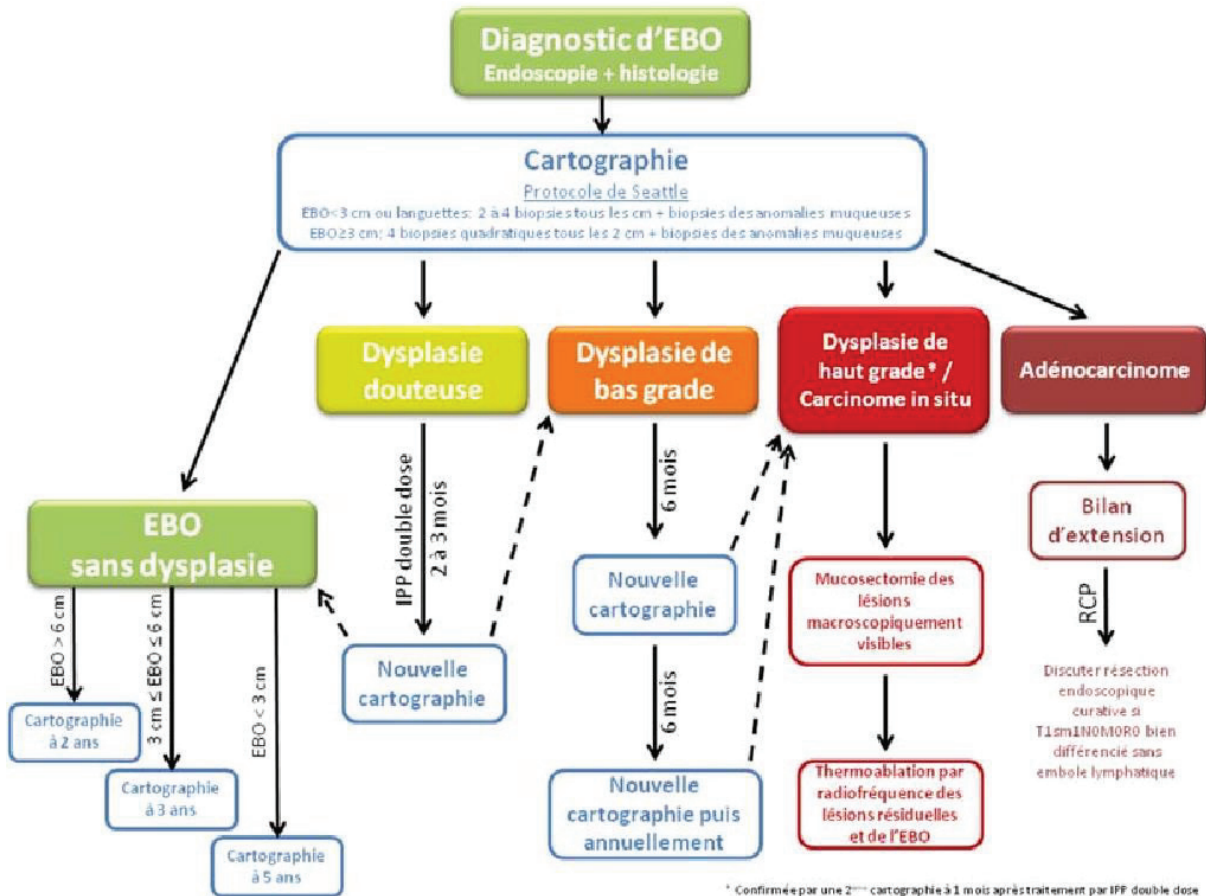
Diagnostic d'EBO
Endoscopie + histologie

Cartographie
Protocole de Seattle
EBO<3 cm ou languettes: 2 à 4 biopsies tous les cm + biopsies des anomalies muqueuses
EBO≥3 cm: 4 biopsies quadratiques tous les 2 cm + biopsies des anomalies muqueuses

Dysplasie douteuse

Dysplasie de bas grade

Dysplasie de haut grade* / Carcinome in situ

Adénocarcinome

EBO sans dysplasie

IPP double dose
2 à 3 mois

6 mois

Nouvelle cartographie

6 mois

Nouvelle cartographie puis annuellement

Nouvelle cartographie

Mucosectomie des lésions macroscopiquement visibles

Thermoablation par radiofréquence des lésions résiduelles et de l'EBO

Bilan d'extension

RCP

Discuter résection endoscopique curative si T1sm1N0M0R0 bien différencié sans embole lymphatique

EBO > 6 cm
Cartographie à 2 ans

3 cm ≤ EBO ≤ 6 cm
Cartographie à 3 ans

EBO < 3 cm
Cartographie à 5 ans

* Confirmée par une 2ème cartographie à 1 mois après traitement par IPP double dose